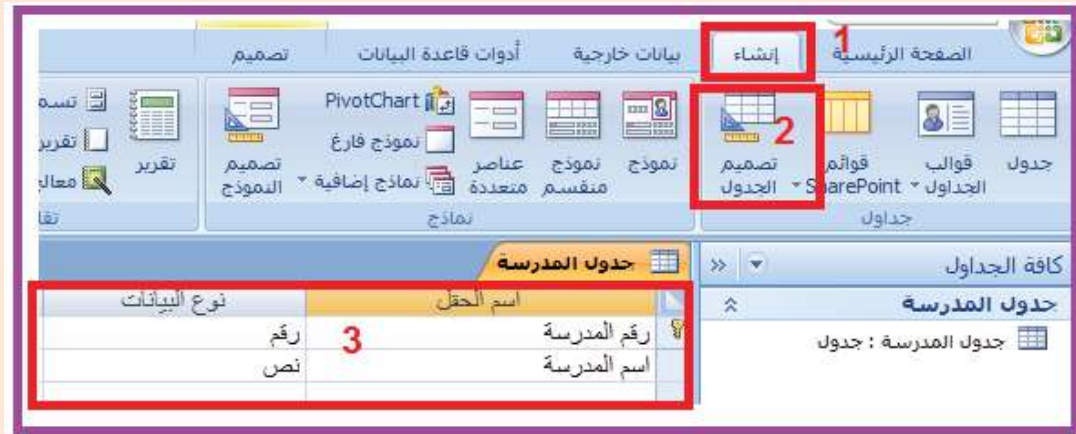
الصفحة الرئيسية
إنشاء
1
بيانات خارجية
أدوات قاعدة البيانات
تصميم

جدول
قوالب الجداول
قوائم SharePoint
تصميم الجدول
2
جداول

نموذج
نموذج منقسم
عناصر متعددة
PivotChart
نموذج فارغ
نماذج إضافية
تصميم النموذج
نماذج

تقرير
تسم
تقرير
معال
تق

كافة الجداول
جدول المدرسة
جدول المدرسة : جدول

جدول المدرسة

| اسم الحقل | نوع البيانات |
|---|---|
| رقم المدرسة | رقم |
| اسم المدرسة | نص |

3